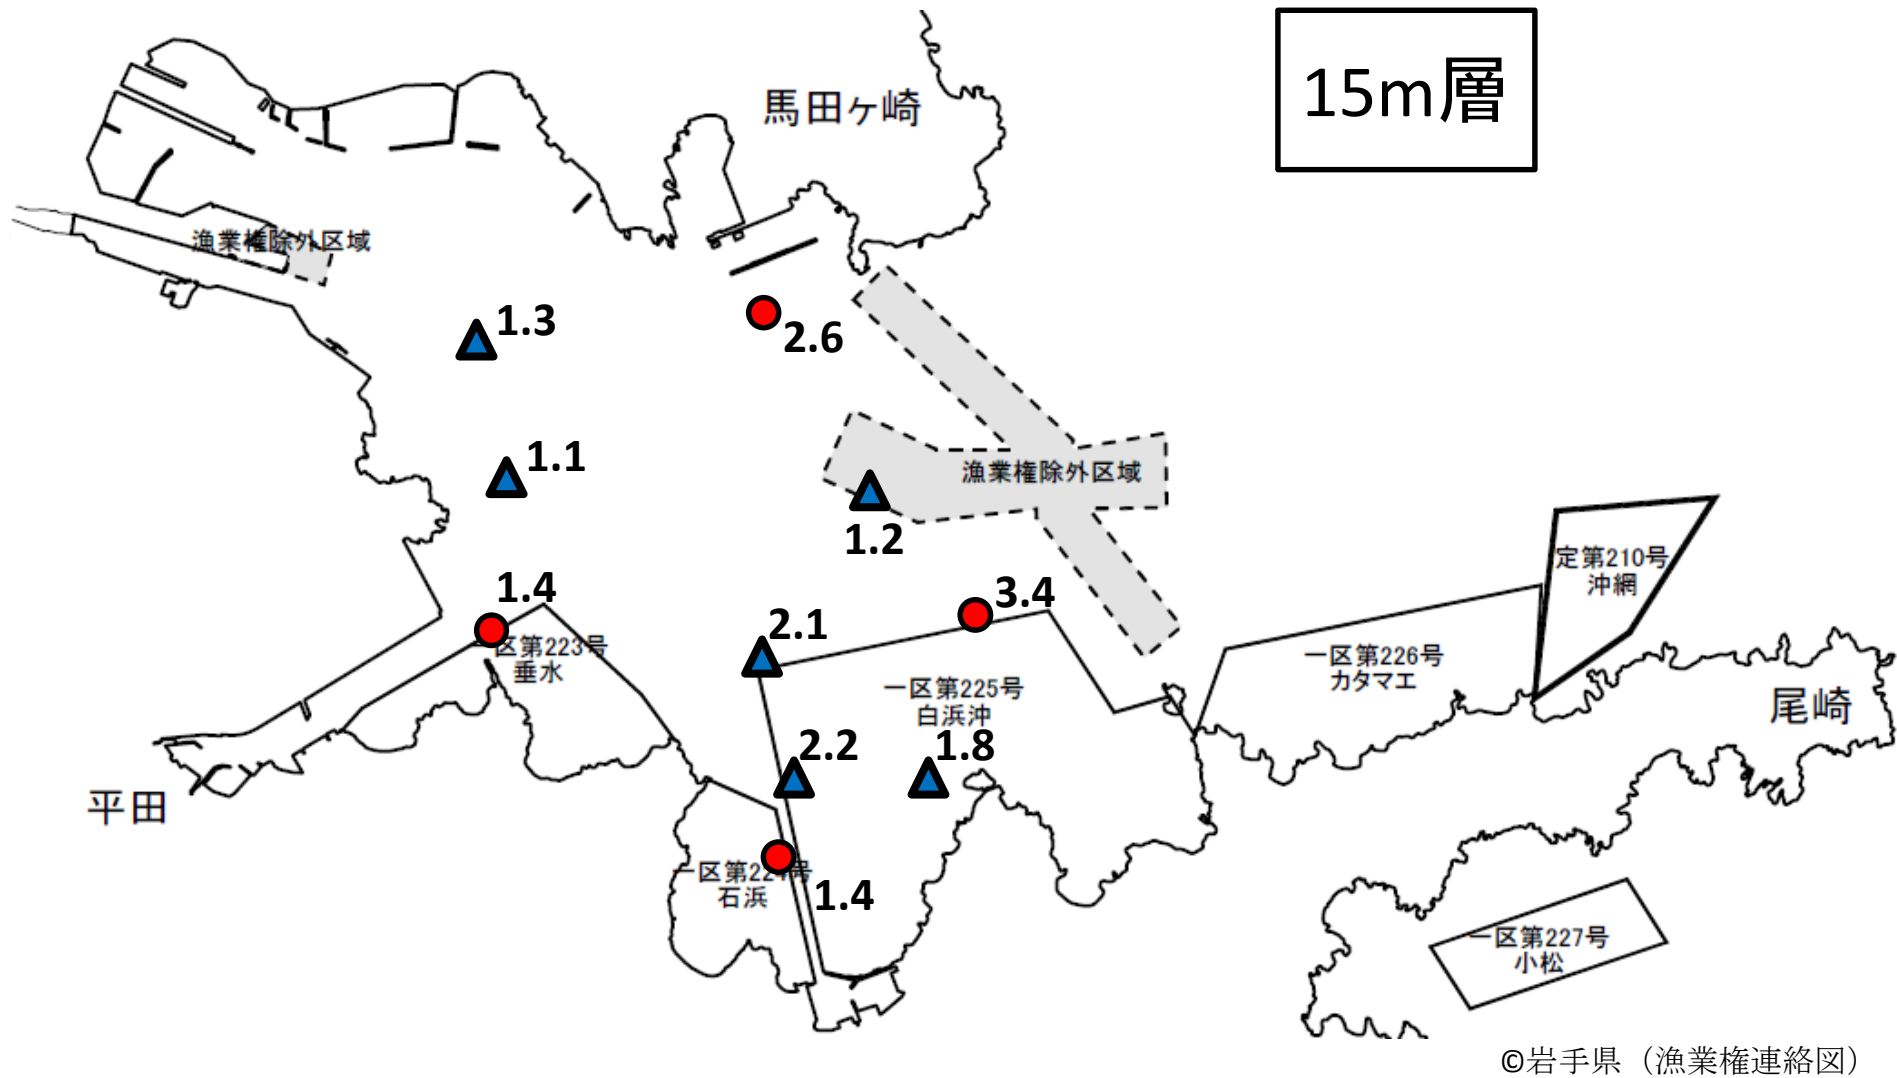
15m層

馬田ヶ崎

漁業権除外区域

1.3

2.6

1.1

漁業権除外区域

1.2

定第210号
沖網

1.4

3.4

2.1

区第223号
垂水

一区第226号
カタマエ

一区第225号
白浜沖

尾崎

2.2

1.8

平田

一区第22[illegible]号
石浜

1.4

一区第227号
小松

©岩手県（漁業権連絡図）